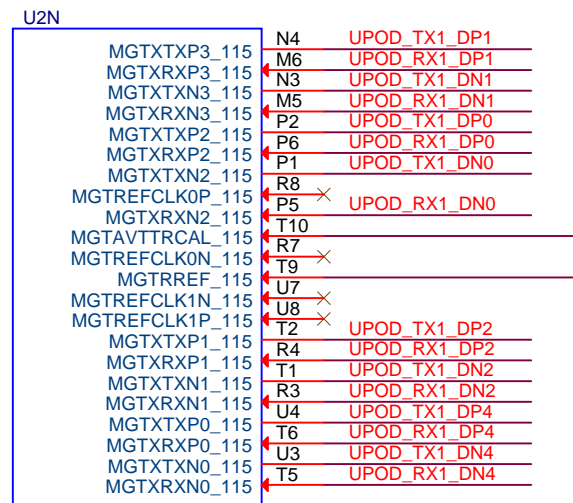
U2N

MGTXTXP3_115
MGTXRXP3_115
MGTXTXN3_115
MGTXRXN3_115
MGTXTXP2_115
MGTXRXP2_115
MGTXTXN2_115
MGTREFCLK0P_115
MGTXRXN2_115
MGTAVTTRCAL_115
MGTREFCLK0N_115
MGTRREF_115
MGTREFCLK1N_115
MGTREFCLK1P_115
MGTXTXP1_115
MGTXRXP1_115
MGTXTXN1_115
MGTXRXN1_115
MGTXTXP0_115
MGTXRXP0_115
MGTXTXN0_115
MGTXRXN0_115

N4
M6
N3
M5
P2
P6
P1
R8
P5
T10
R7
T9
U7
U8
T2
R4
T1
R3
U4
T6
U3
T5

UPOD_TX1_DP1
UPOD_RX1_DP1
UPOD_TX1_DN1
UPOD_RX1_DN1
UPOD_TX1_DP0
UPOD_RX1_DP0
UPOD_TX1_DN0
UPOD_RX1_DN0
UPOD_TX1_DP2
UPOD_RX1_DP2
UPOD_TX1_DN2
UPOD_RX1_DN2
UPOD_TX1_DP4
UPOD_RX1_DP4
UPOD_TX1_DN4
UPOD_RX1_DN4